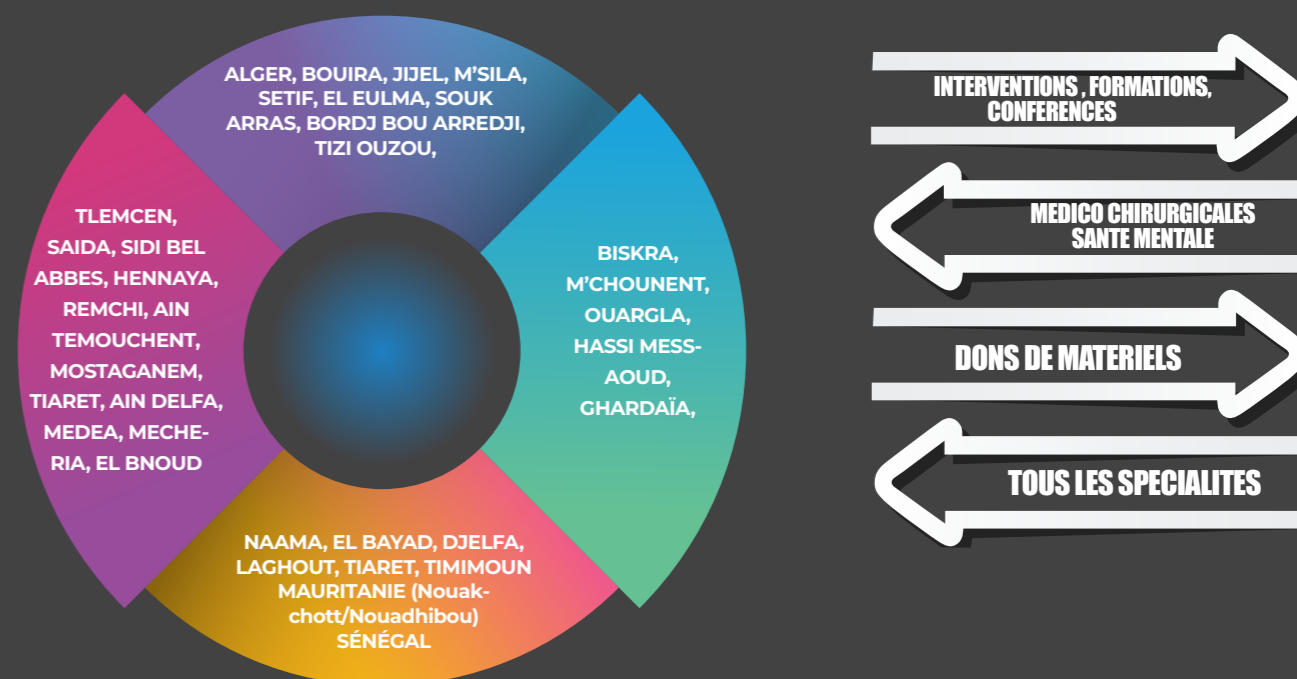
ALGER, BOUIRA, JIJEL, M'SILA, SETIF, EL EULMA, SOUK ARRAS, BORDJ BOU ARREDJI, TIZI OUZOU,

TLEMCEN, SAIDA, SIDI BEL ABBES, HENNAYA, REMCHI, AIN TEMOUCHENT, MOSTAGANEM, TIARET, AIN DELFA, MEDEA, MECHERIA, EL BNOUD

BISKRA, M'CHOUNENT, OUARGLA, HASSI MESSAOUD, GHARDAÏA,

NAAMA, EL BAYAD, DJELFA, LAGHOUT, TIARET, TIMIMOUN MAURITANIE (Nouakchott/Nouadhibou) SÉNÉGAL

INTERVENTIONS , FORMATIONS, CONFERENCES

MEDICO CHIRURGICALES SANTE MENTALE

DONS DE MATERIELS

TOUS LES SPECIALITES